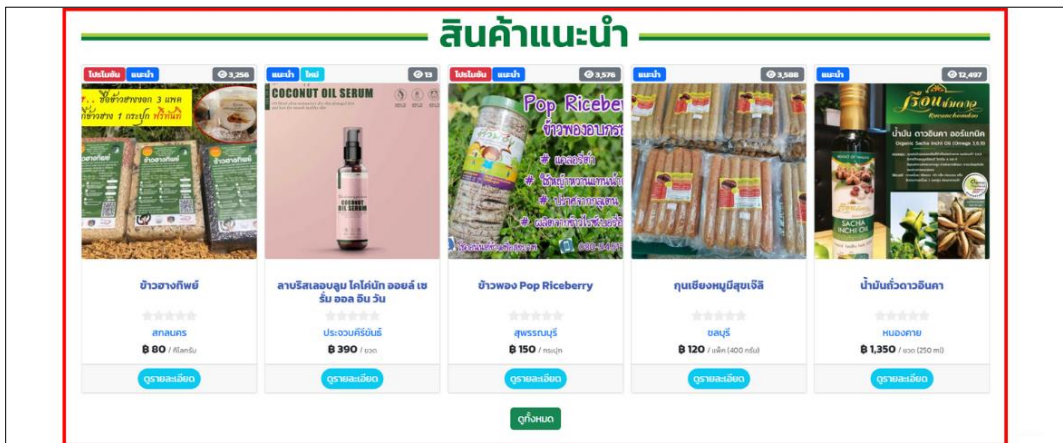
สินค้าแนะนำ

โปรโมชั่น แนะนำ 3,256
ซื้อข้าวฮางงอก 3 แพค ข้าวฮาง 1 กระปุก ฟรีทันที
ข้าวฮางทิพย์
สกลนคร
฿ 80 / กิโลกรัม
ดูรายละเอียด

แนะนำ ใหม่ 13
COCONUT OIL SERUM
COCONUT OIL SERUM
ลาบริสเลอบลูม โคโค่นัท ออยล์ เซรั่ม ออล อิน วัน
ประจวบคีรีขันธ์
฿ 390 / ขวด
ดูรายละเอียด

โปรโมชั่น แนะนำ 3,576
Pop Riceberry
ข้าวพอง Pop Riceberry
สุพรรณบุรี
฿ 150 / กระปุก
ดูรายละเอียด

แนะนำ 3,588
กุนเชียงหมูมีสุขเจ๊ลี
ชลบุรี
฿ 120 / แพ็ค (400 กรัม)
ดูรายละเอียด

แนะนำ 12,497
SACHA INCHI OIL
น้ำมันถั่วดาวอินคา
หนองคาย
฿ 1,350 / ขวด (250 ml)
ดูรายละเอียด

ดูทั้งหมด